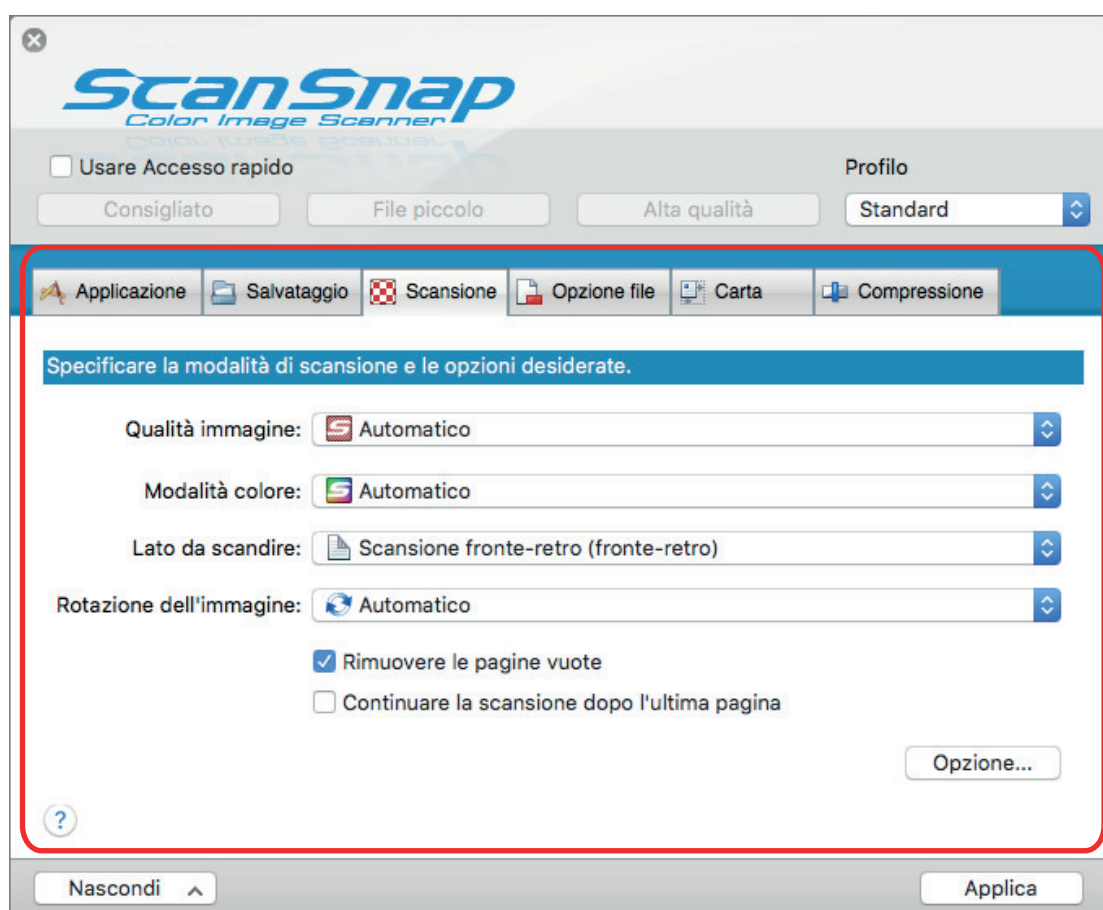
ScanSnap
Color Image Scanner

Usare Accesso rapido

Profilo

Consigliato
File piccolo
Alta qualità

Standard

Applicazione
Salvataggio
Scansione
Opzione file
Carta
Compressione

Specificare la modalità di scansione e le opzioni desiderate.

Qualità immagine: Automatico

Modalità colore: Automatico

Lato da scandire: Scansione fronte-retro (fronte-retro)

Rotazione dell'immagine: Automatico

Rimuovere le pagine vuote

Continuare la scansione dopo l'ultima pagina

Opzione...

?

Nascondi

Applica